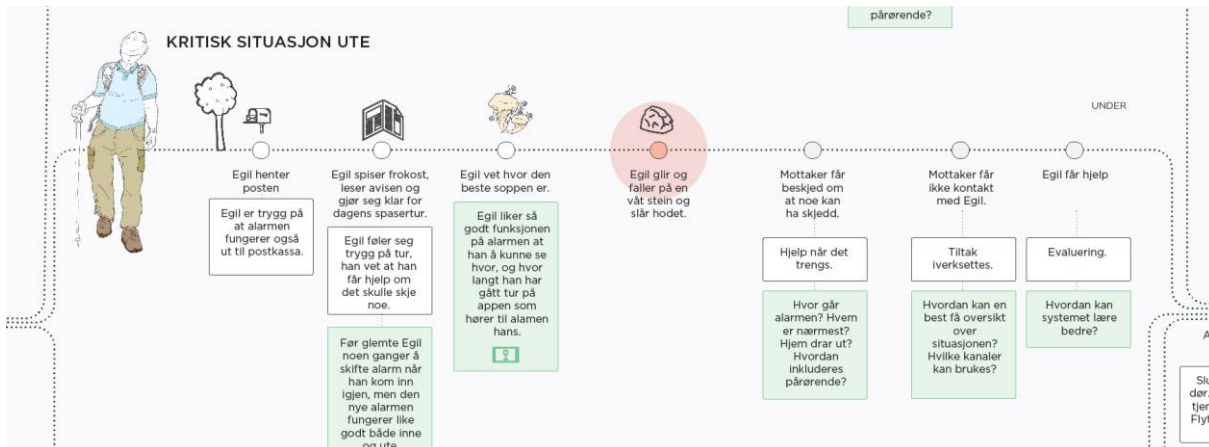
pårørende?

KRITISK SITUASJON UTE

UNDER

Egil henter posten

Egil er trygg på at alarmen fungerer også ut til postkassa.

Egil spiser frokost, leser avisen og gjør seg klar for dagens spasertur.

Egil føler seg trygg på tur, han vet at han får hjelp om det skulle skje noe.

Før glemte Egil noen ganger å skifte alarm når han kom inn igjen, men den nye alarmen fungerer like godt både inne og ute.

Egil vet hvor den beste soppen er.

Egil liker så godt funksjonen på alarmen at han å kunne se hvor, og hvor langt han har gått tur på appen som hører til alamen hans.

Egil glir og faller på en våt stein og slår hodet.

Mottaker får beskjed om at noe kan ha skjedd.

Hjelp når det trengs.

Hvor går alarmen? Hvem er nærmest? Hjem drar ut? Hvordan inkluderes pårørende?

Mottaker får ikke kontakt med Egil.

Tiltak iverksettes.

Hvordan kan en best få oversikt over situasjonen? Hvilke kanaler kan brukes?

Egil får hjelp

Evaluering.

Hvordan kan systemet lære bedre?

A

Sl
dør.
tje
Flyt